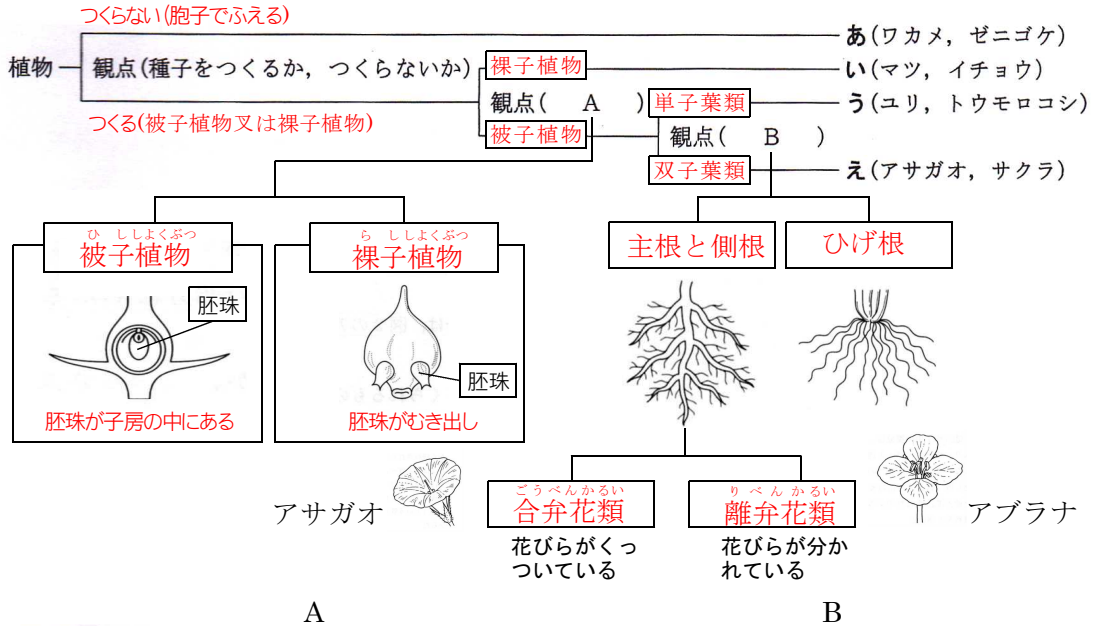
植物

つくらない（胞子でふえる）

観点（種子をつくるか，つくらないか）

つくる（被子植物又は裸子植物）

あ（ワカメ，ゼニゴケ）

裸子植物

い（マツ，イチョウ）

観点（　A　）

単子葉類

う（ユリ，トウモロコシ）

被子植物

観点（　B　）

双子葉類

え（アサガオ，サクラ）

ひしょくぶつ
被子植物

胚珠

胚珠が子房の中にある

らししょくぶつ
裸子植物

胚珠

胚珠がむき出し

主根と側根

ひげ根

アサガオ

ごうべんかるい
合弁花類

花びらがくっついている

りべんかるい
離弁花類

花びらが分かれている

アブラナ

A

B